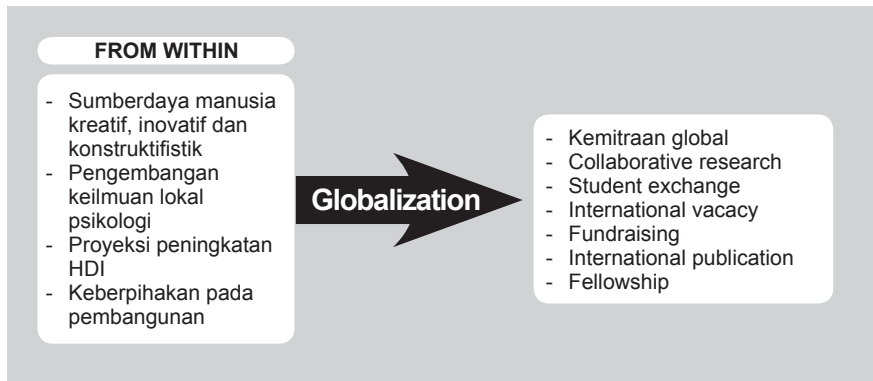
FROM WITHIN

- Sumberdaya manusia kreatif, inovatif dan konstruktifistik
- Pengembangan keilmuan lokal psikologi
- Proyeksi peningkatan HDI
- Keberpihakan pada pembangunan

Globalization

- Kemitraan global
- Collaborative research
- Student exchange
- International vacacy
- Fundraising
- International publication
- Fellowship